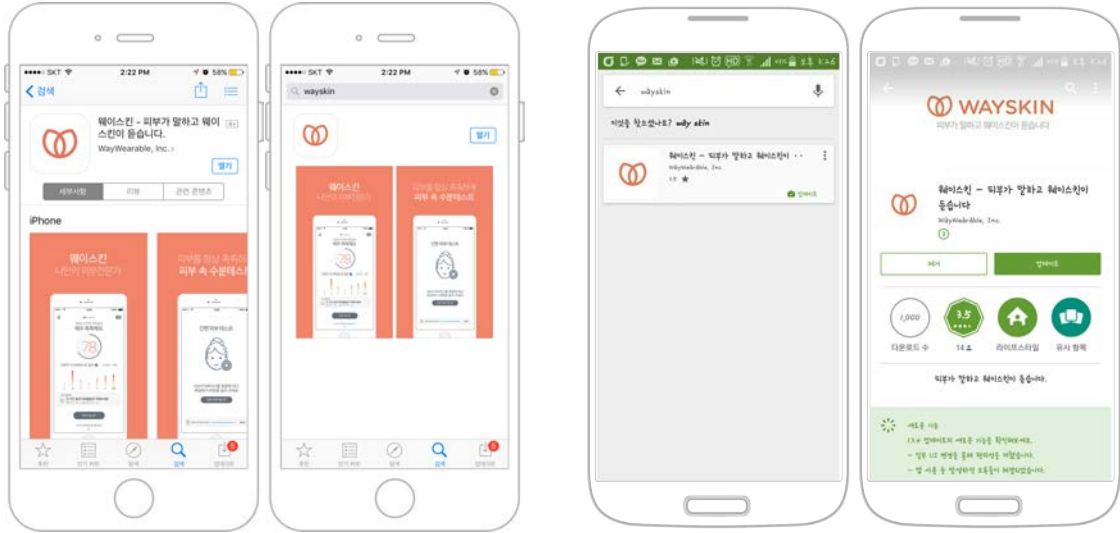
●●●●○ SKT 2:22 PM 58%

< 검색

웨이스킨 - 피부가 말하고 웨이스킨이 듣습니다.

4+

WayWearable, Inc. >

열기

세부사항 리뷰 관련 콘텐츠

iPhone

웨이스킨
나만의 피부전문가

78

피부를 항상 촉촉하게
피부 속 수분테스트

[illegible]

추천 인기 차트 탐색 검색 업데이트

●●●●○ SKT 2:22 PM 58%

wayskin

열기

웨이스킨
나만의 피부전문가

피부를 항상 촉촉하게
피부 속 수분테스트

추천 인기 차트 탐색 검색 업데이트

오후 3:36

wayskin

이것을 찾으셨나요? way skin

웨이스킨 - 피부가 말하고 웨이스킨이 · ·
WayWearable, Inc.
3.5 ★

업데이트

WAYSKIN
피부가 말하고 웨이스킨이 듣습니다

웨이스킨 - 피부가 말하고 웨이스킨이 듣습니다
WayWearable, Inc.
3

제거 업데이트

1,000
다운로드 수

3.5
14 ▲

라이프스타일

유사 항목

피부가 말하고 웨이스킨이 듣습니다.

새로운 기능
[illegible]
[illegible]
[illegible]